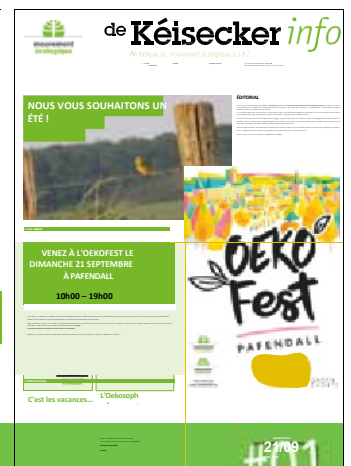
mouvement écologique

de Kéisecker info

NOUS VOUS SOUHAITONS UN ÉTÉ !

ÉDITORIAL

VENEZ À L'OEKOFEST LE DIMANCHE 21 SEPTEMBRE À PAFENDALL

10h00 – 19h00

OEKO Fest

PAFENDALL

C'est les vacances...

L'Oekosoph

21/09